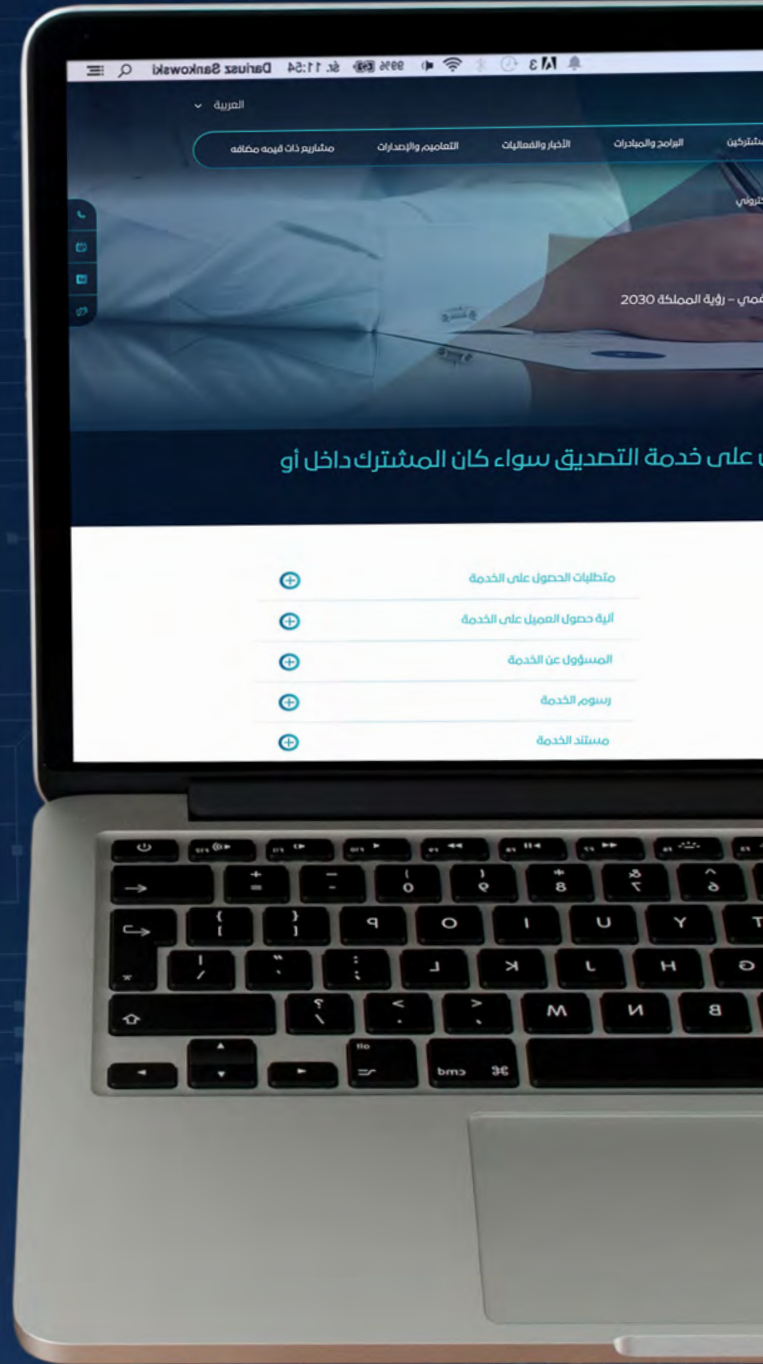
Dariusz Sankowski ظ. ١١:٥٤ 99%

العربية

مشتركين البرامج والمبادرات الأخبار والفعاليات التعاميم والإصدارات مشاريع ذات قيمة مضافة

كتروني

رقمي – رؤية المملكة 2030

ل على خدمة التصديق سواء كان المشترك داخل أو

متطلبات الحصول على الخدمة

آلية حصول العميل على الخدمة

المسؤول عن الخدمة

رسوم الخدمة

مستند الخدمة